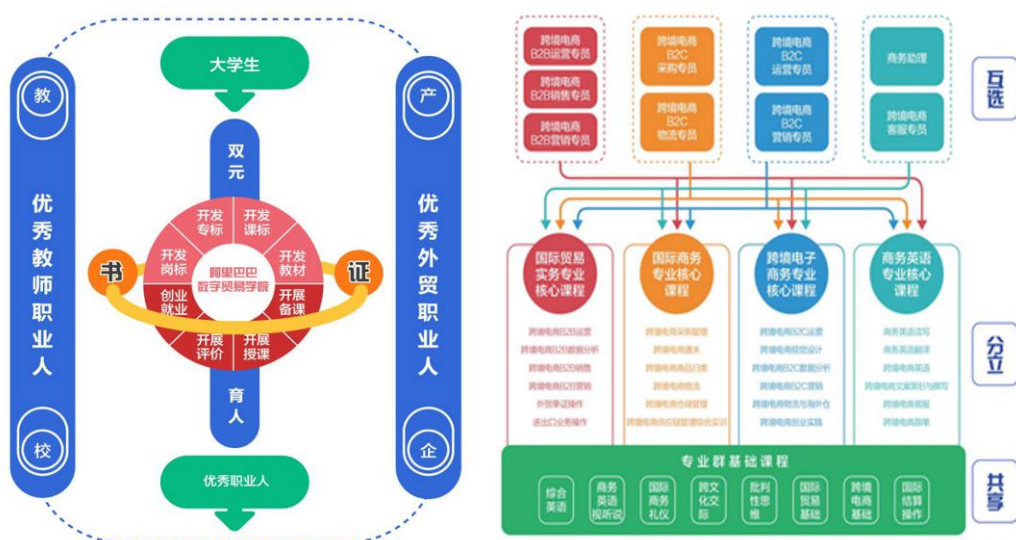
大学生

教
优秀教师职业人
校

产
优秀外贸职业人
企

双元
育人

书
证

开发专标
开发课标
开发教材
开展备课
开展授课
开展评价
创业就业
开发岗标

阿里巴巴数字贸易学院

优秀职业人

跨境电商B2B运营专员
跨境电商B2B销售专员
跨境电商B2B营销专员

跨境电商B2C采购专员
跨境电商B2C物流专员

跨境电商B2C运营专员
跨境电商B2C营销专员

商务助理
跨境电商客服专员

互选

国际贸易实务专业核心课程
跨境电商B2B运营
跨境电商B2B数据分析
跨境电商B2B销售
跨境电商B2B营销
外贸单证操作
进出口业务操作

国际商务专业核心课程
跨境电商采购管理
跨境电商通关
跨境电商品日类
跨境电商物流
跨境电商仓储管理
跨境电商供应链管理综合实训

跨境电子商务专业核心课程
跨境电商B2C运营
跨境电商视觉设计
跨境电商B2C数据分析
跨境电商B2C营销
跨境电商物流与海外仓
跨境电商创业实践

商务英语专业核心课程
商务英语读写
商务英语翻译
跨境电商英语
跨境电商文案策划与撰写
跨境电商客服
跨境电商商事

分立

专业群基础课程
综合英语
商务英语视听说
国际商务礼仪
跨文化交际
批判性思维
国际贸易基础
跨境电商基础
国际结算操作

共享